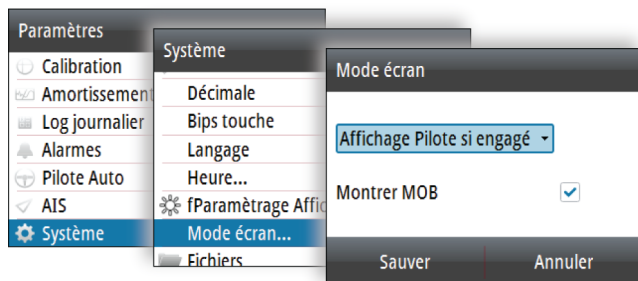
Paramètres
Calibration
Amortissement
Log journalier
Alarmes
Pilote Auto
AIS
Système

Système
Décimale
Bips touche
Langage
Heure...
fParamètrage Affic
Mode écran...
Fichiers

Mode écran
Affichage Pilote si engagé
Montrer MOB
Sauver
Annuler